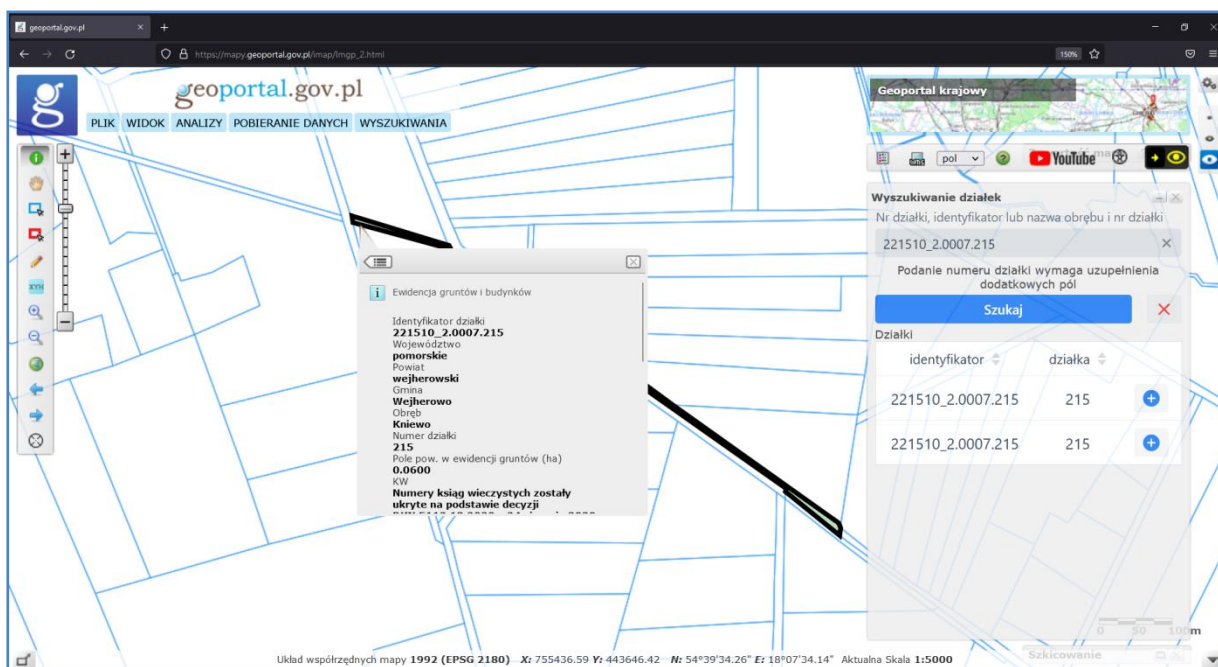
geoportal.gov.pl
https://mapy.geoportal.gov.pl/imap/Imgp_2.html
150%

geoportal.gov.pl
PLIK WIDOK ANALIZY POBIERANIE DANYCH WYSZUKIWANIA

Geoportal krajowy
pol
YouTube

Wyszukiwanie działek
Nr działki, identyfikator lub nazwa obrębu i nr działki
221510_2.0007.215
Podanie numeru działki wymaga uzupełnienia dodatkowych pól
Szukaj
Działki

| identyfikator | działka |
|---|---|
| 221510_2.0007.215 | 215 |
| 221510_2.0007.215 | 215 |

Ewidencja gruntów i budynków

Identyfikator działki
221510_2.0007.215
Województwo
pomorskie
Powiat
wejherowski
Gmina
Wejherowo
Obręb
Kniewo
Numer działki
215
Pole pow. w ewidencji gruntów (ha)
0.0600
KW
Numery ksiąg wieczystych zostały ukryte na podstawie decyzji
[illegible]

0 50 100m
Szkicowanie

Układ współrzędnych mapy 1992 (EPSG 2180) X: 755436.59 Y: 443646.42 N: 54°39'34.26" E: 18°07'34.14" Aktualna Skala 1:5000